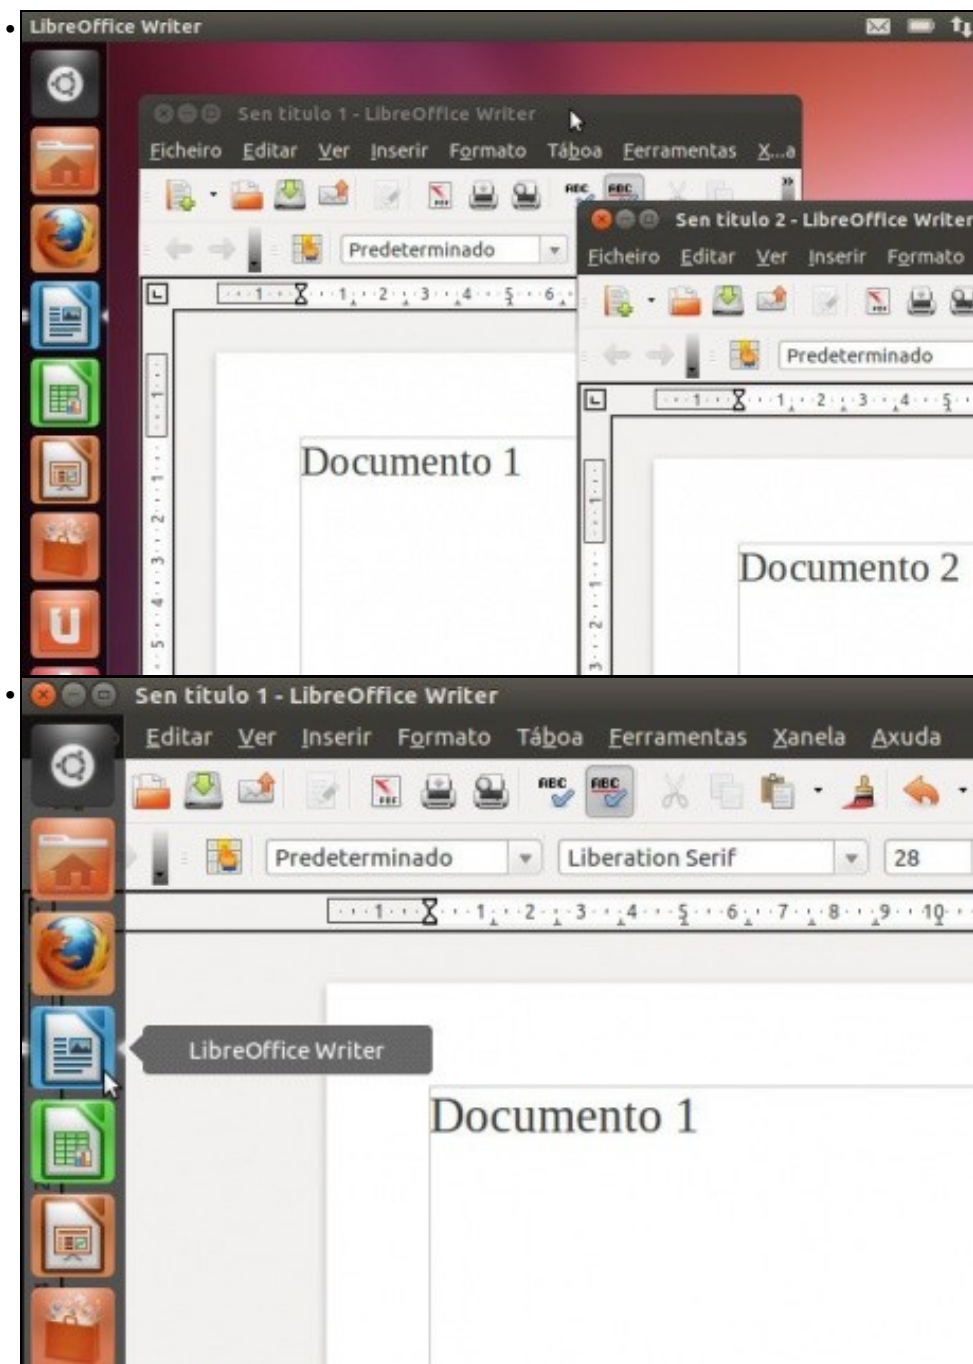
• LibreOffice Writer

Sen título 1 - LibreOffice Writer

Ficheiro Editar Ver Inserir Formato Táboa Ferramentas X...a

Predeterminado

Documento 1

Sen título 2 - LibreOffice Writer

Ficheiro Editar Ver Inserir Formato

Predeterminado

Documento 2

• Sen título 1 - LibreOffice Writer

Editar Ver Inserir Formato Táboa Ferramentas Xanela Axuda

Predeterminado Liberation Serif 28

LibreOffice Writer

Documento 1